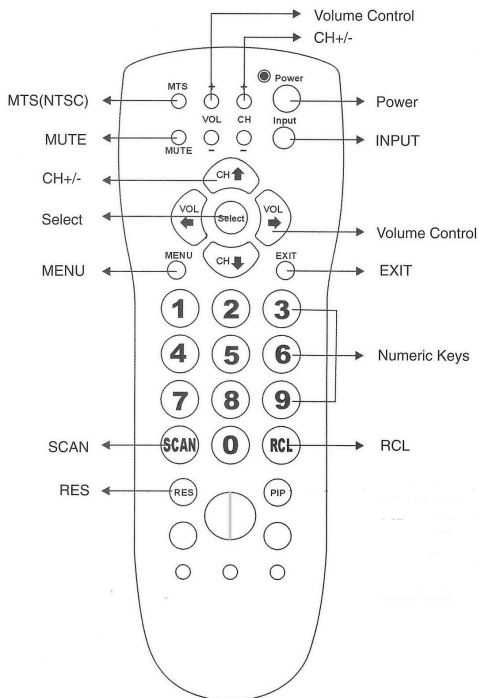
Volume Control
CH+/-
MTS(NTSC)
MTS
+
+
Power
Power
VOL
CH
Input
MUTE
MUTE
−
−
INPUT
CH+/-
CH
Select
VOL
Select
VOL
Volume Control
CH
MENU
MENU
EXIT
EXIT
1
2
3
4
5
6
Numeric Keys
7
8
9
SCAN
SCAN
0
RCL
RCL
RES
RES
PIP